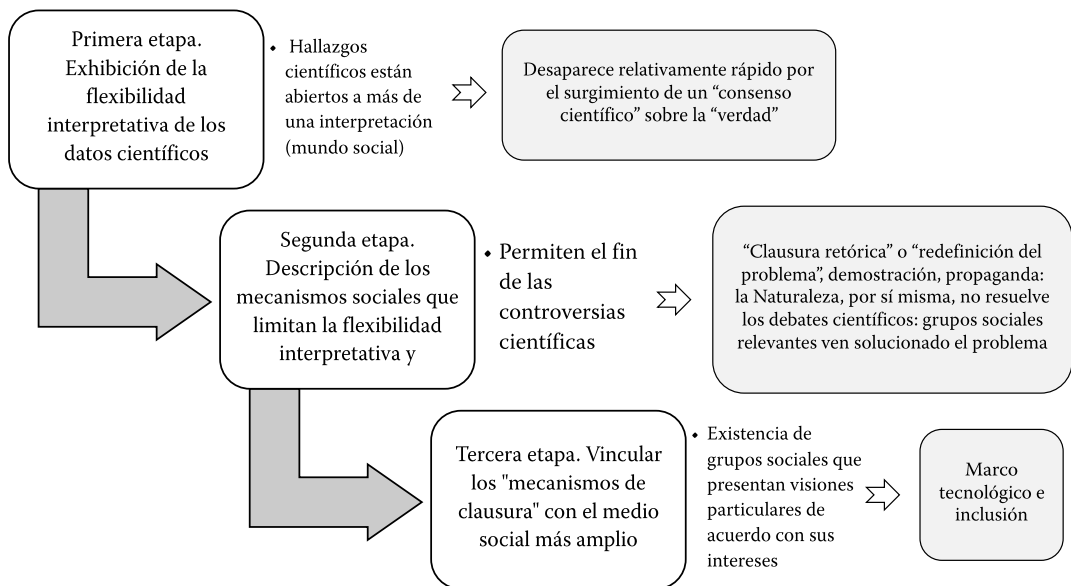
Primera etapa. Exhibición de la flexibilidad interpretativa de los datos científicos

• Hallazgos científicos están abiertos a más de una interpretación (mundo social)

Desaparece relativamente rápido por el surgimiento de un “consenso científico” sobre la “verdad”

Segunda etapa. Descripción de los mecanismos sociales que limitan la flexibilidad interpretativa y

• Permiten el fin de las controversias científicas

“Clausura retórica” o “redefinición del problema”, demostración, propaganda: la Naturaleza, por sí misma, no resuelve los debates científicos: grupos sociales relevantes ven solucionado el problema

Tercera etapa. Vincular los "mecanismos de clausura" con el medio social más amplio

• Existencia de grupos sociales que presentan visiones particulares de acuerdo con sus intereses

Marco tecnológico e inclusión